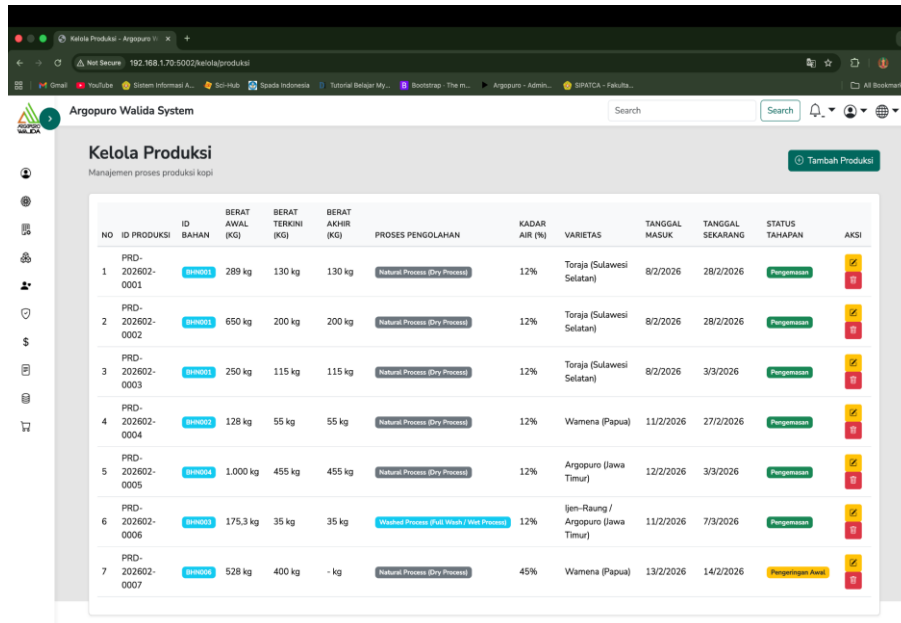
Kelola Produksi - Argopuro W ×  +

Not Secure 192.168.1.70:5002/kelola/produksi

Gmail  YouTube  Sistem Informasi A...  Sci-Hub  Spada Indonesia  Tutorial Belajar My...  Bootstrap · The m...  Argopuro - Admin...  SIPATCA - Fakulta...  All Bookmarks

ARGOPURO WALIDA

Argopuro Walida System

Search  Search

Kelola Produksi
Manajemen proses produksi kopi

Tambah Produksi

| NO | ID PRODUKSI | ID BAHAN | BERAT AWAL (KG) | BERAT TERKINI (KG) | BERAT AKHIR (KG) | PROSES PENGOLAHAN | KADAR AIR (%) | VARIETAS | TANGGAL MASUK | TANGGAL SEKARANG | STATUS TAHAPAN | AKSI |
|---|---|---|---|---|---|---|---|---|---|---|---|---|
| 1 | PRD-202602-0001 | BHN001 | 289 kg | 130 kg | 130 kg | Natural Process (Dry Process) | 12% | Toraja (Sulawesi Selatan) | 8/2/2026 | 28/2/2026 | Pengemasan | |
| 2 | PRD-202602-0002 | BHN001 | 650 kg | 200 kg | 200 kg | Natural Process (Dry Process) | 12% | Toraja (Sulawesi Selatan) | 8/2/2026 | 28/2/2026 | Pengemasan | |
| 3 | PRD-202602-0003 | BHN001 | 250 kg | 115 kg | 115 kg | Natural Process (Dry Process) | 12% | Toraja (Sulawesi Selatan) | 8/2/2026 | 3/3/2026 | Pengemasan | |
| 4 | PRD-202602-0004 | BHN002 | 128 kg | 55 kg | 55 kg | Natural Process (Dry Process) | 12% | Wamena (Papua) | 11/2/2026 | 27/2/2026 | Pengemasan | |
| 5 | PRD-202602-0005 | BHN004 | 1.000 kg | 455 kg | 455 kg | Natural Process (Dry Process) | 12% | Argopuro (Jawa Timur) | 12/2/2026 | 3/3/2026 | Pengemasan | |
| 6 | PRD-202602-0006 | BHN003 | 175,3 kg | 35 kg | 35 kg | Washed Process (Full Wash / Wet Process) | 12% | Ijen–Raung / Argopuro (Jawa Timur) | 11/2/2026 | 7/3/2026 | Pengemasan | |
| 7 | PRD-202602-0007 | BHN006 | 528 kg | 400 kg | - kg | Natural Process (Dry Process) | 45% | Wamena (Papua) | 13/2/2026 | 14/2/2026 | Pengeringan Awal | |